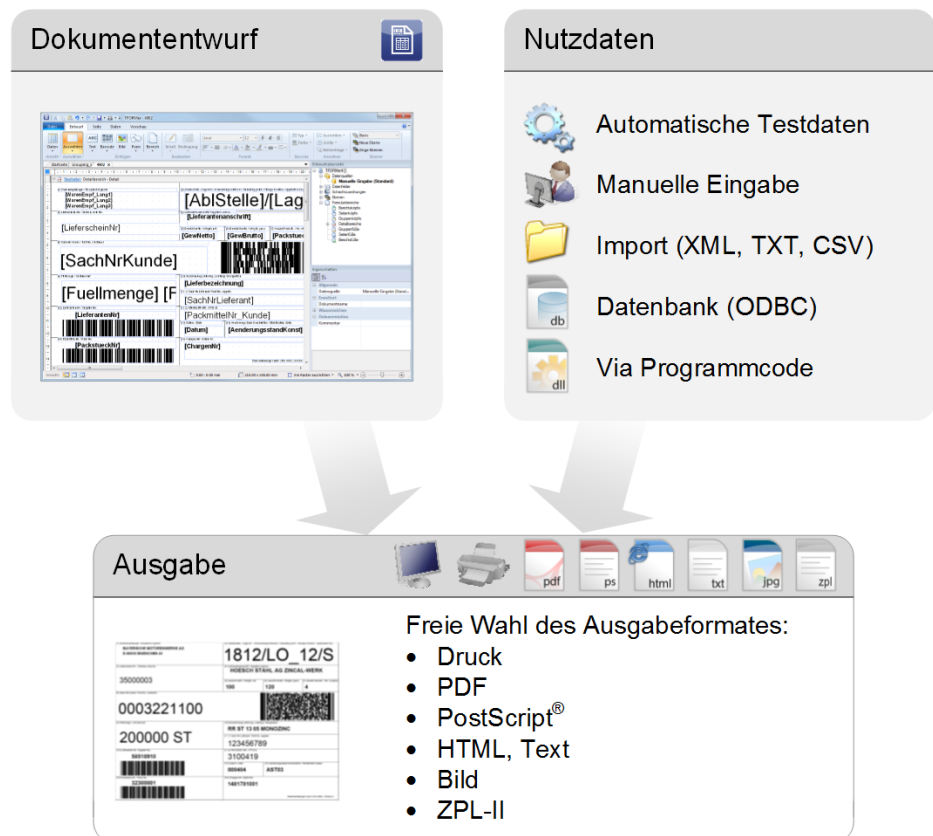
Dokumententwurf

[AblStelle]/[Lag

[LieferscheinNr]

[SachNrKunde]

[Fuellmenge] [F

[SachNrLieferant]

[PackmittelNr_Kunde]

Nutzdaten

Automatische Testdaten

Manuelle Eingabe

Import (XML, TXT, CSV)

db Datenbank (ODBC)

dll Via Programmcode

Ausgabe

pdf ps html txt jpg zpl

1812/LO_12/S

35000003

0003221100

200000 ST

Freie Wahl des Ausgabeformates:
- Druck
- PDF
- PostScript®
- HTML, Text
- Bild
- ZPL-II